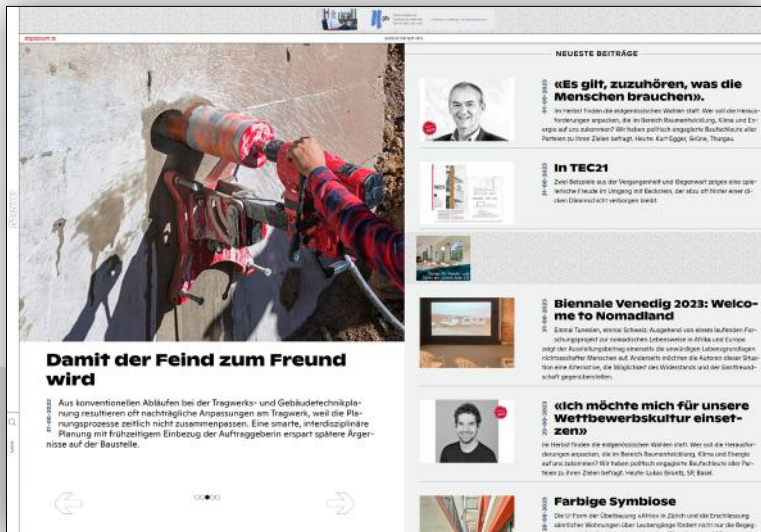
NEUESTE BEITRÄGE

Damit der Feind zum Freund wird

21-08-2023

Aus konventionellen Abläufen bei der Tragwerks- und Gebäudetechnikplanung resultieren oft nachträgliche Anpassungen am Tragwerk, weil die Planungsprozesse zeitlich nicht zusammenpassen. Eine smarte, interdisziplinäre Planung mit frühzeitigem Einbezug der Auftraggeberin erspart spätere Ärgernisse auf der Baustelle.

21-08-2023

«Es gilt, zuzuhören, was die Menschen brauchen».

Im Herbst finden die eidgenössischen Wahlen statt. Wer soll die Herausforderungen anpacken, die im Bereich Raumentwicklung, Klima und Energie auf uns zukommen? Wir haben politisch engagierte Baufachleute aller Parteien zu ihren Zielen befragt. Heute: Kurt Egger, Grüne, Thurgau.

21-08-2023

In TEC21

Zwei Beispiele aus der Vergangenheit und Gegenwart zeigen eine spielerische Freude im Umgang mit Backstein, der allzu oft hinter einer dicken Dämmschicht verborgen bleibt.

21-08-2023

Biennale Venedig 2023: Welcome to Nomadland

Einmal Tunesien, einmal Schweiz: Ausgehend von einem laufenden Forschungsprojekt zur nomadischen Lebensweise in Afrika und Europa zeigt der Ausstellungsbeitrag einerseits die unwürdigen Lebensgrundlagen nichtsesshafter Menschen auf. Andererseits möchten die Autoren dieser Situation eine Alternative, die Möglichkeit des Widerstands und der Gastfreundschaft gegenüberstellen.

20-08-2023

«Ich möchte mich für unsere Wettbewerbskultur einsetzen»

Im Herbst finden die eidgenössischen Wahlen statt. Wer soll die Herausforderungen anpacken, die im Bereich Raumentwicklung, Klima und Energie auf uns zukommen? Wir haben politisch engagierte Baufachleute aller Parteien zu ihren Zielen befragt. Heute: Lukas Gruntz, SP, Basel.

Farbige Symbiose

Die U-Form der Überbauung «Aktie» in Zürich und die Erschliessung sämtlicher Wohnungen über Laubengänge fördert nicht nur die Begeg-